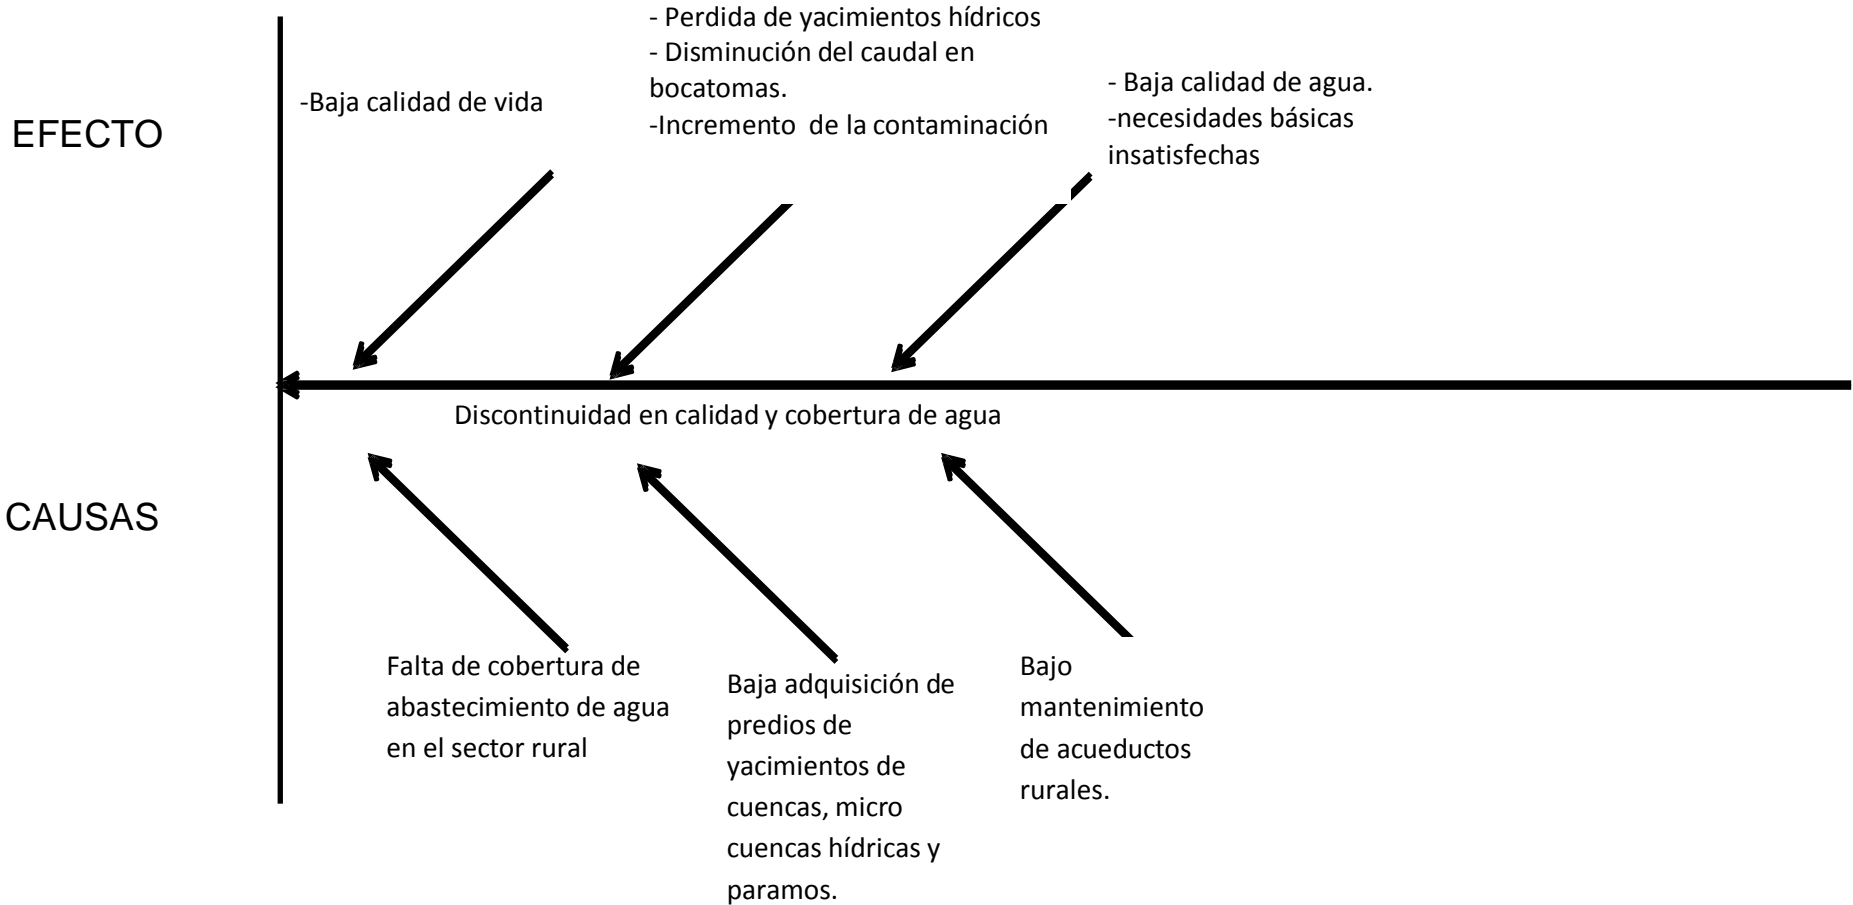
EFECTO

-Baja calidad de vida

- Perdida de yacimientos hídricos
- Disminución del caudal en bocatomas.
-Incremento de la contaminación

- Baja calidad de agua.
-necesidades básicas insatisfechas

Discontinuidad en calidad y cobertura de agua

CAUSAS

Falta de cobertura de abastecimiento de agua en el sector rural

Baja adquisición de predios de yacimientos de cuencas, micro cuencas hídricas y paramos.

Bajo mantenimiento de acueductos rurales.